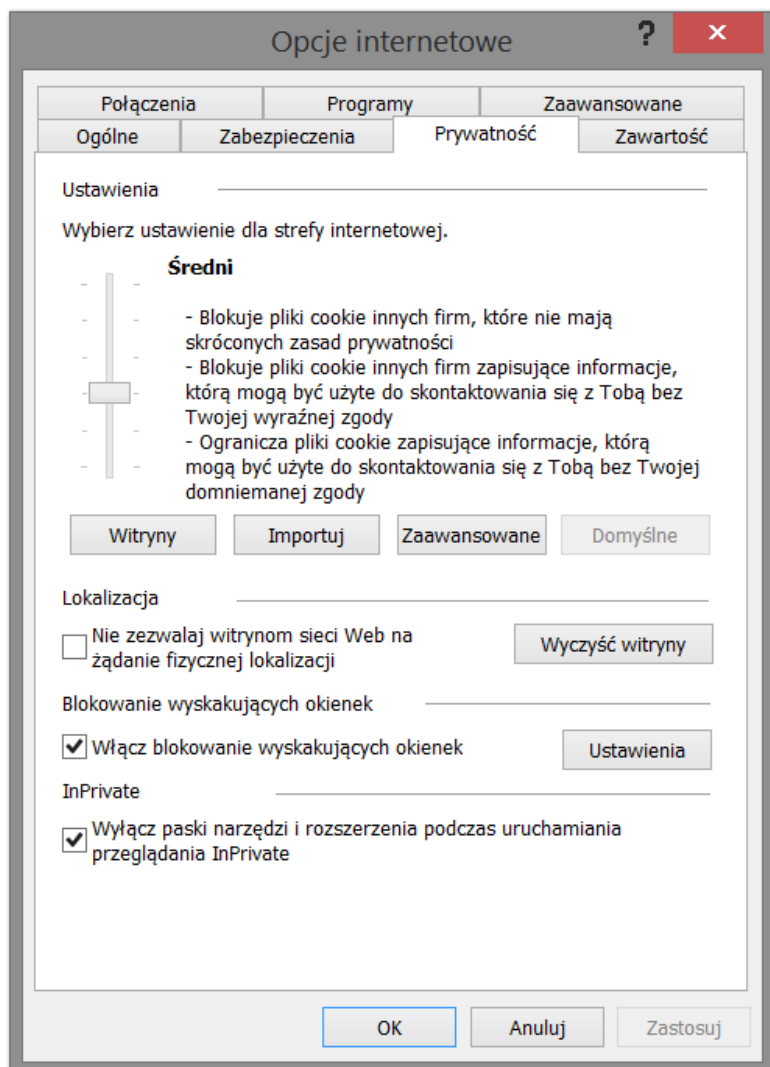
Opcje internetowe

?

✕

Połączenia

Programy

Zaawansowane

Ogólne

Zabezpieczenia

Prywatność

Zawartość

Ustawienia

Wybierz ustawienie dla strefy internetowej.

Średni

- Blokuje pliki cookie innych firm, które nie mają skróconych zasad prywatności
- Blokuje pliki cookie innych firm zapisujące informacje, którą mogą być użyte do skontaktowania się z Tobą bez Twojej wyraźnej zgody
- Ogranicza pliki cookie zapisujące informacje, którą mogą być użyte do skontaktowania się z Tobą bez Twojej domniemanej zgody

Witryny

Importuj

Zaawansowane

Domyślne

Lokalizacja

Nie zezwalaj witrynom sieci Web na żądanie fizycznej lokalizacji

Wyczyść witryny

Blokowanie wyskakujących okienek

Włącz blokowanie wyskakujących okienek

Ustawienia

InPrivate

Wyłącz paski narzędzi i rozszerzenia podczas uruchamiania przeglądania InPrivate

OK

Anuluj

Zastosuj